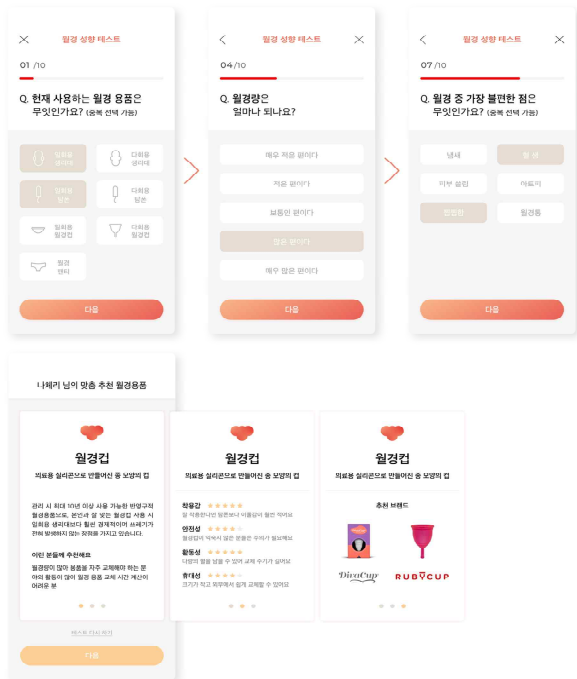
월경 성향 테스트

01 /10

Q. 현재 사용하는 월경 용품은 무엇인가요? (중복 선택 가능)

일회용 생리대
다회용 생리대
일회용 탐폰
다회용 탐폰
일회용 월경컵
다회용 월경컵
월경 팬티

다음

월경 성향 테스트

04 /10

Q. 월경량은 얼마나 되나요?

매우 적은 편이다
적은 편이다
보통인 편이다
많은 편이다
매우 많은 편이다

다음

월경 성향 테스트

07 /10

Q. 월경 중 가장 불편한 점은 무엇인가요? (중복 선택 가능)

냄새
찝 찝
피부 질환
아토피
답답함
월경통

다음

나혜리 님의 맞춤 추천 월경용품

월경컵
의료용 실리콘으로 만들어진 종 모양의 컵

관리 시 최대 10년 이상 사용 가능한 반영구적 월경용품으로, 본인과 잘 맞는 월경컵 사용 시 일회용 생리대보다 훨씬 경제적이며 쓰레기가 전혀 발생하지 않는 장점을 가지고 있습니다.

이런 분들에 추천해요
월경량이 많아 용품을 자주 교체해야 하는 분 야외 활동이 많아 일정 용품 교체 시간 계산이 어려운 분

테스트 다시하기

다음

월경컵
의료용 실리콘으로 만들어진 종 모양의 컵

착용감 ★★★★★
잘 착용한다면 월경혈이 이물감이 훨씬 적어요

안전성 ★★★★
월경컵의 박혀서 많은 문제인 우려가 절대적이에요

활동성 ★★★★★
나랑이 월혈 넘쳐 수 있어 교체 주기가 길어요

휴대성 ★★★★
크기가 작고 휴대하기 쉽게 교체할 수 있어요

월경컵
의료용 실리콘으로 만들어진 종 모양의 컵

추천 브랜드

DivaCup
RUBYCUP